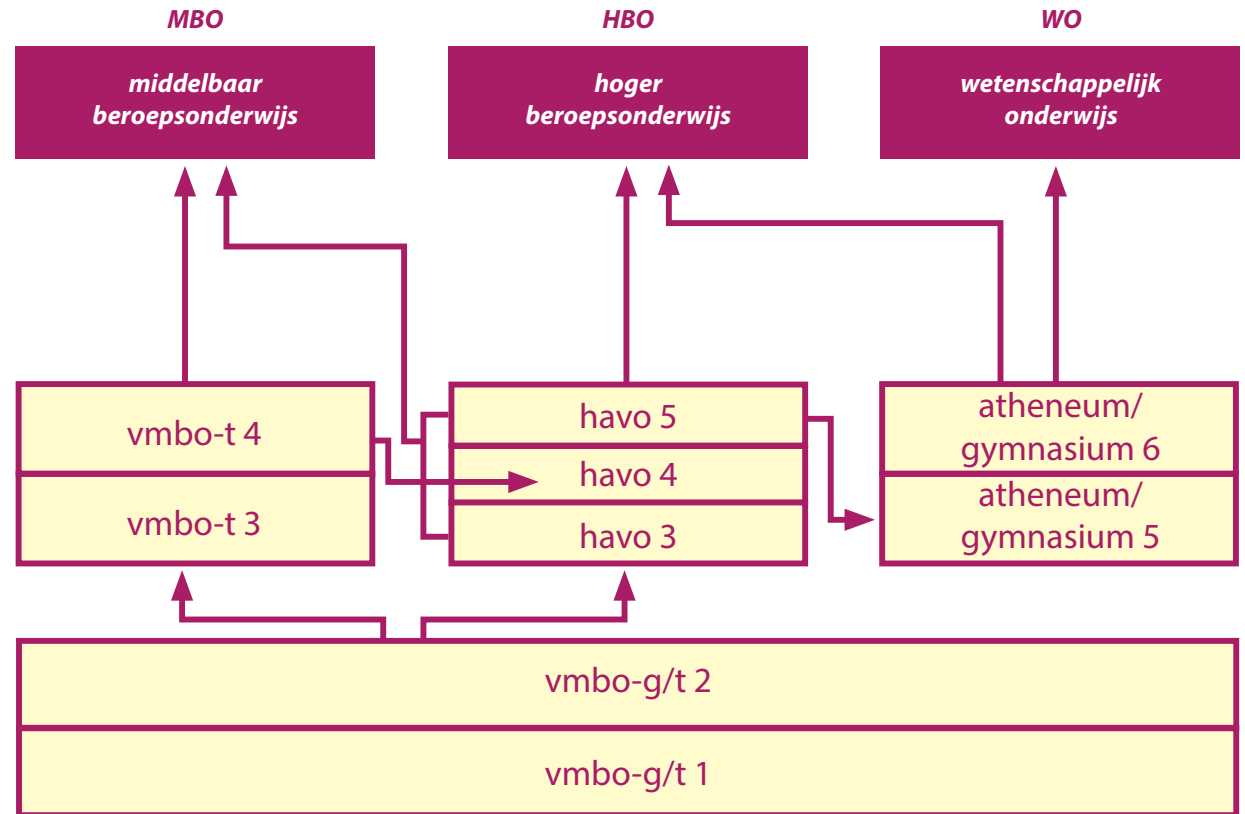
MBO

middelbaar beroepsonderwijs

HBO

hoger beroepsonderwijs

WO

wetenschappelijk onderwijs

vmbo-t 4

vmbo-t 3

havo 5

havo 4

havo 3

atheneum/ gymnasium 6

atheneum/ gymnasium 5

vmbo-g/t 2

vmbo-g/t 1